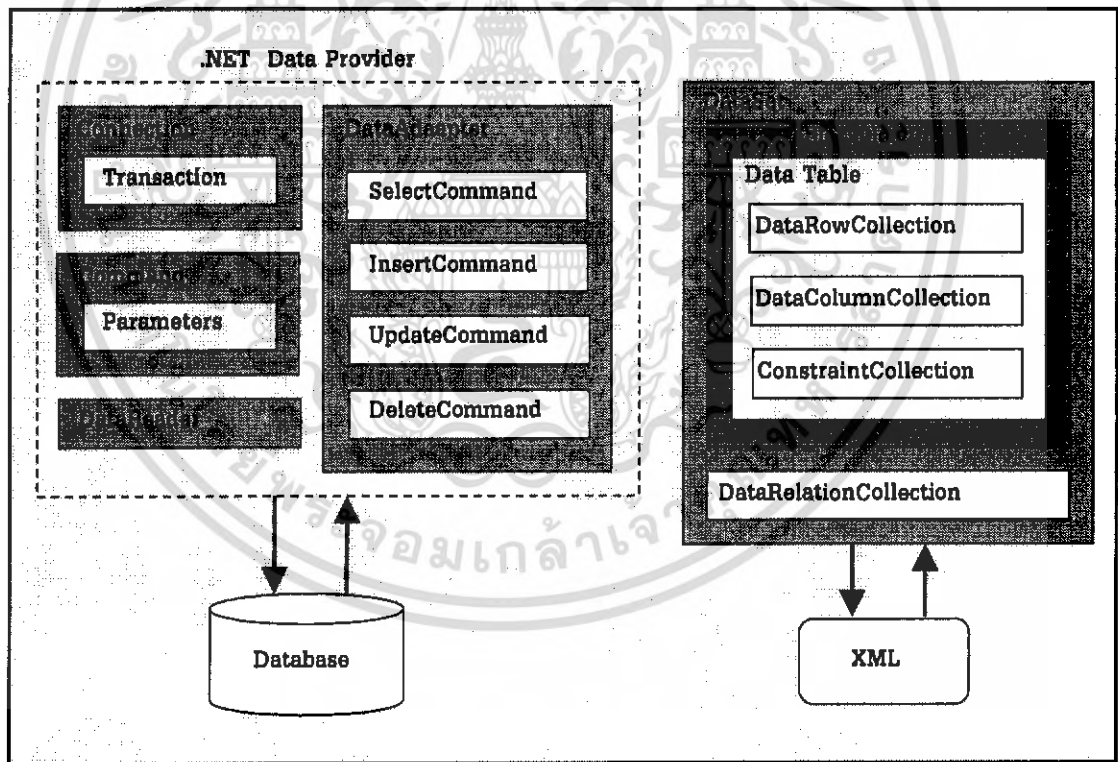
.NET Data Provider

Connection

Transaction

Command

Parameters

DataReader

DataAdapter

SelectCommand

InsertCommand

UpdateCommand

DeleteCommand

DataSet

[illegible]

Data Table

DataRowCollection

DataColumnCollection

ConstraintCollection

DataRelationCollection

Database

XML

จอมเกล้า